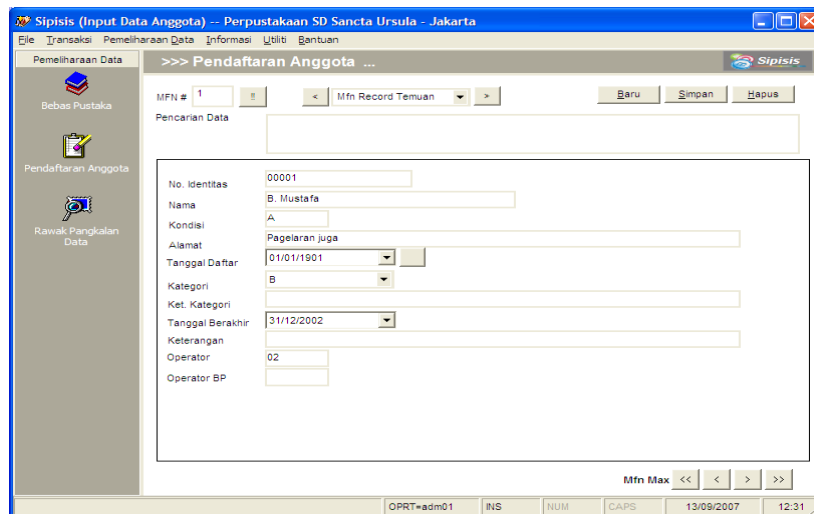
Sipisis (Input Data Anggota) -- Perpustakaan SD Sancta Ursula - Jakarta

File Transaksi Pemeliharaan Data Informasi Utiliti Bantuan

Pemeliharaan Data

Bebas Pustaka

Pendaftaran Anggota

Rawak Pangkalan Data

>>> Pendaftaran Anggota ...

Sipisis

MFN # 1 !! < Mfn Record Temuan > Baru Simpan Hapus

Pencarian Data

No. Identitas 00001
Nama B. Mustafa
Kondisi A
Alamat Pagelaran juga
Tanggal Daftar 01/01/1901
Kategori B
Ket. Kategori
Tanggal Berakhir 31/12/2002
Keterangan
Operator 02
Operator BP

Mfn Max << < > >>

OPRT=adm01 INS NUM CAPS 13/09/2007 12:31